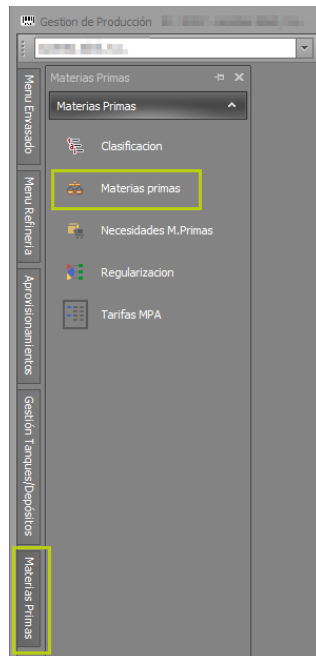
Gestion de Producción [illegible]

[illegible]

Menu Envasado

Menu Refineria

Aprovisionamientos

Gestión Tanques/Depósitos

Materias Primas

Materias Primas

Materias Primas

Clasificacion

Materias primas

Necesidades M.Primas

Regularizacion

Tarifas MPA